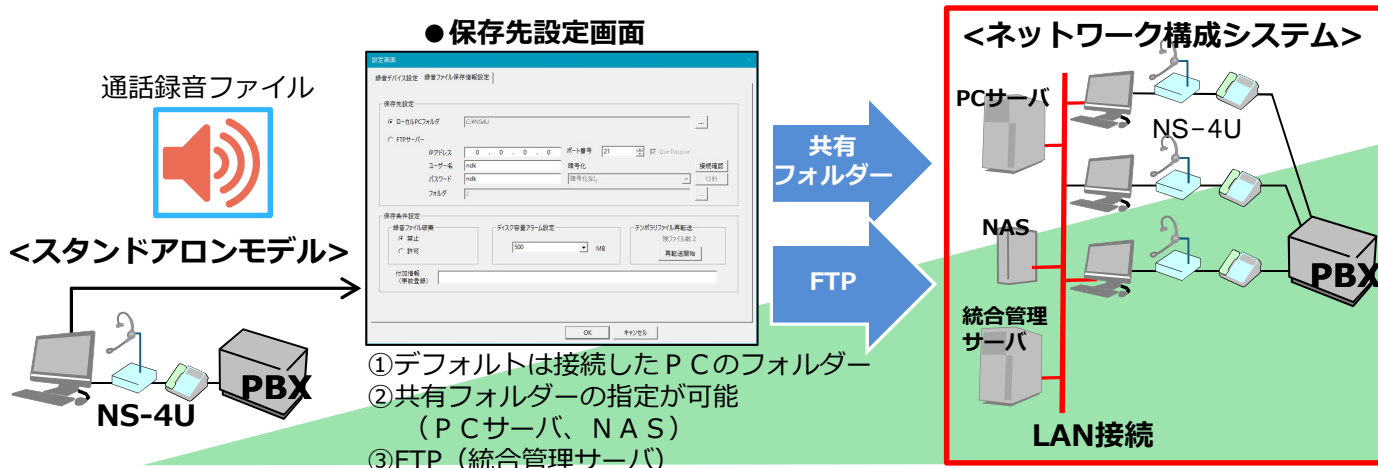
●保存先設定画面

通話録音ファイル

<スタンドアロンモデル>

設定画面

録音デバイス設定　録音ファイル保存情報設定

保存先設定

ローカルPCフォルダ　C:¥NS4U

FTPサーバー

IPアドレス　0 . 0 . 0 . 0　ポート番号　21　Use Passive

ユーザー名　ndk　暗号化　接続確認

パスワード　ndk　暗号化なし　切断

フォルダ　/

保存条件設定

録音ファイル破棄　禁止　許可

ディスク容量アラーム設定　500　MB

テンポラリファイル再転送　残ファイル数 2　再転送開始

付加情報（事前登録）

OK　キャンセル

NS-4U

PBX

①デフォルトは接続したＰＣのフォルダー
②共有フォルダーの指定が可能
（ＰＣサーバ、ＮＡＳ）
③FTP（統合管理サーバ）

共有フォルダー

FTP

<ネットワーク構成システム>

PCサーバ

NS−4U

NAS

統合管理サーバ

PBX

LAN接続